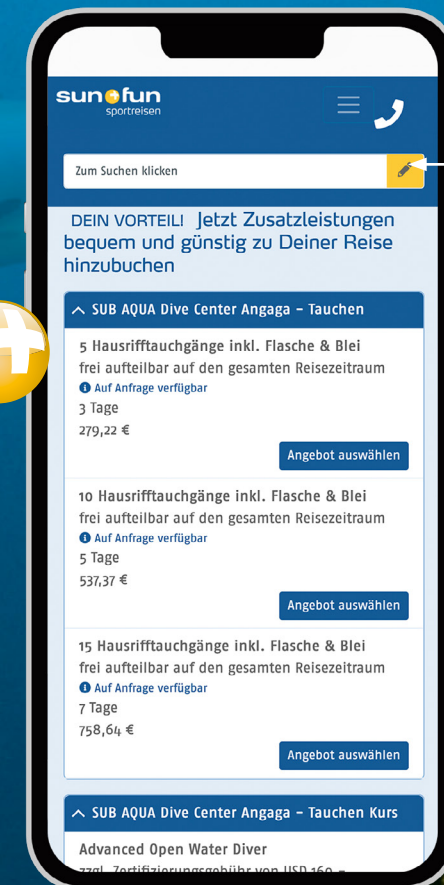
sun fun sportreisen

Zum Suchen klicken

DEIN VORTEIL! Jetzt Zusatzleistungen bequem und günstig zu Deiner Reise hinzubuchen

SUB AQUA Dive Center Angaga - Tauchen

5 Hausrifftauchgänge inkl. Flasche & Blei
frei aufteilbar auf den gesamten Reisezeitraum
Auf Anfrage verfügbar
3 Tage
279,22 €
Angebot auswählen

10 Hausrifftauchgänge inkl. Flasche & Blei
frei aufteilbar auf den gesamten Reisezeitraum
Auf Anfrage verfügbar
5 Tage
537,37 €
Angebot auswählen

15 Hausrifftauchgänge inkl. Flasche & Blei
frei aufteilbar auf den gesamten Reisezeitraum
Auf Anfrage verfügbar
7 Tage
758,64 €
Angebot auswählen

SUB AQUA Dive Center Angaga - Tauchen Kurs

Advanced Open Water Diver
zzgl. Zertifizierungsgebühr von USD 160 - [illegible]